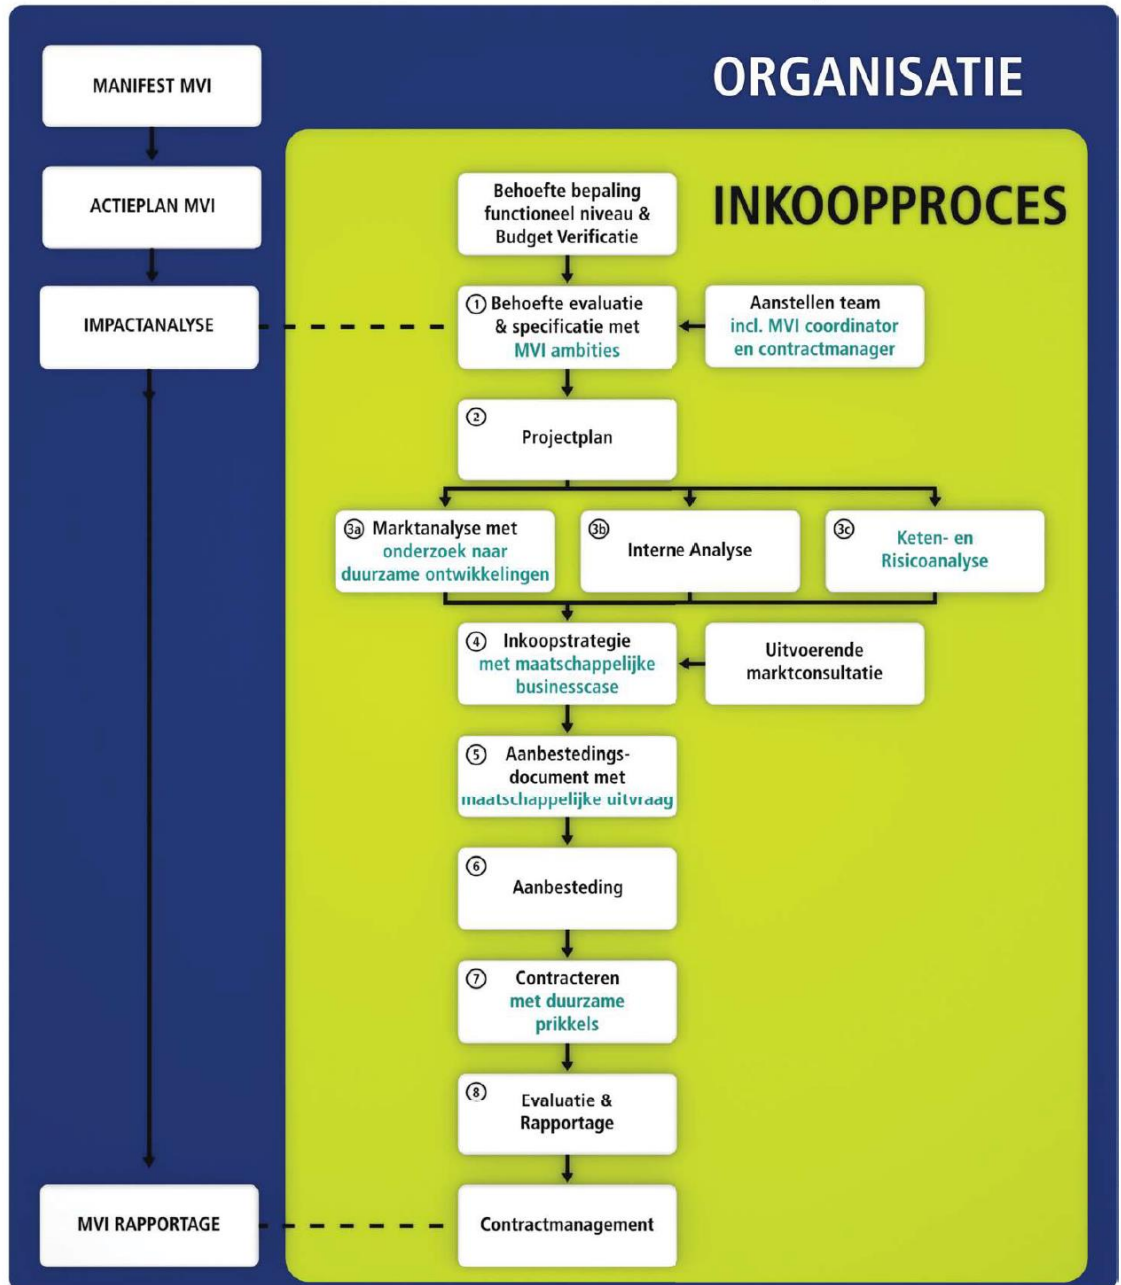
MANIFEST MVI

ORGANISATIE

ACTIEPLAN MVI

Behoefte bepaling functioneel niveau & Budget Verificatie

INKOOPPROCES

IMPACTANALYSE

① Behoefte evaluatie & specificatie met MVI ambities

Aanstellen team incl. MVI coordinator en contractmanager

② Projectplan

3a Marktanalyse met onderzoek naar duurzame ontwikkelingen

3b Interne Analyse

3c Keten- en Risicoanalyse

④ Inkoopstrategie met maatschappelijke businesscase

Uitvoerende marktconsultatie

⑤ Aanbestedingsdocument met maatschappelijke uitvraag

⑥ Aanbesteding

⑦ Contracteren met duurzame prikkels

⑧ Evaluatie & Rapportage

MVI RAPPORTAGE

Contractmanagement